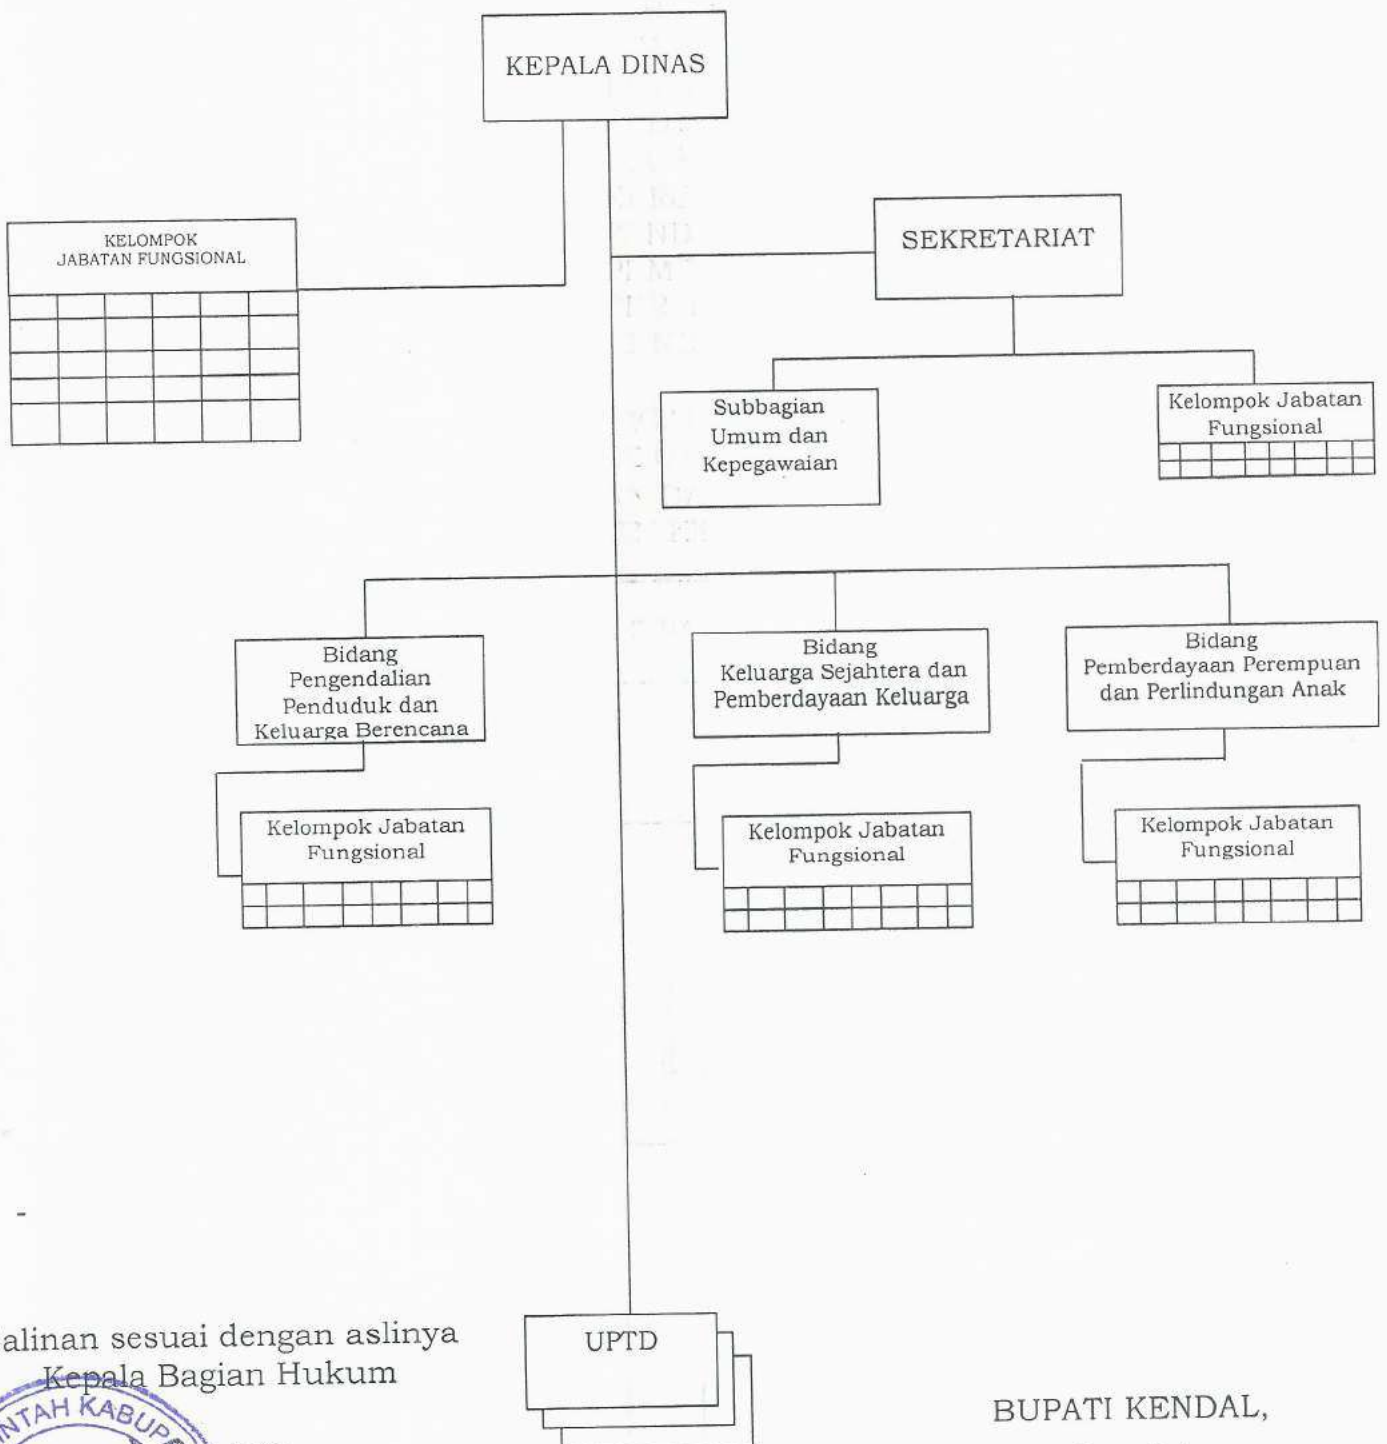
KEPALA DINAS

KELOMPOK JABATAN FUNGSIONAL

SEKRETARIAT

Subbagian Umum dan Kepegawaian

Kelompok Jabatan Fungsional

Bidang Pengendalian Penduduk dan Keluarga Berencana

Kelompok Jabatan Fungsional

Bidang Keluarga Sejahtera dan Pemberdayaan Keluarga

Kelompok Jabatan Fungsional

Bidang Pemberdayaan Perempuan dan Perlindungan Anak

Kelompok Jabatan Fungsional

UPTD

alinan sesuai dengan aslinya
Kepala Bagian Hukum

NTAH KABUP

BUPATI KENDAL,